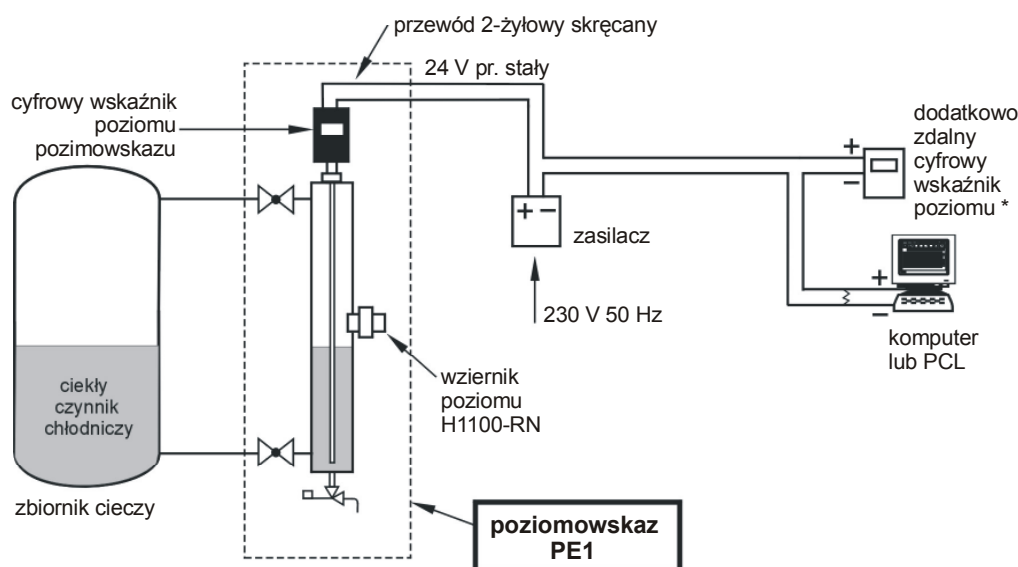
przewód 2-żyłowy skręcany

24 V pr. stały

cyfrowy wskaźnik poziomu pozimowskazu

dodatkowo zdalny cyfrowy wskaźnik poziomu *

+
−

+ −

zasilacz

230 V 50 Hz

+
−

komputer lub PCL

ciekły czynnik chłodniczy

wziernik poziomu H1100-RN

zbiornik cieczy

poziomowskaz PE1